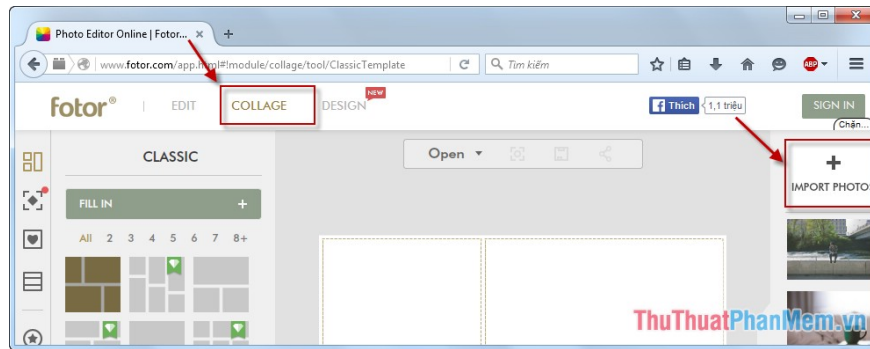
Photo Editor Online | Fotor... ×

www.fotor.com/app.html#!module/collage/tool/ClassicTemplate

Tìm kiếm

ABP

fotor®

EDIT

COLLAGE

DESIGN NEW

Thích 1,1 triệu

SIGN IN

Chặn...

CLASSIC

Open

FILL IN +

All 2 3 4 5 6 7 8+

+

IMPORT PHOTO

ThuThuatPhanMem.vn